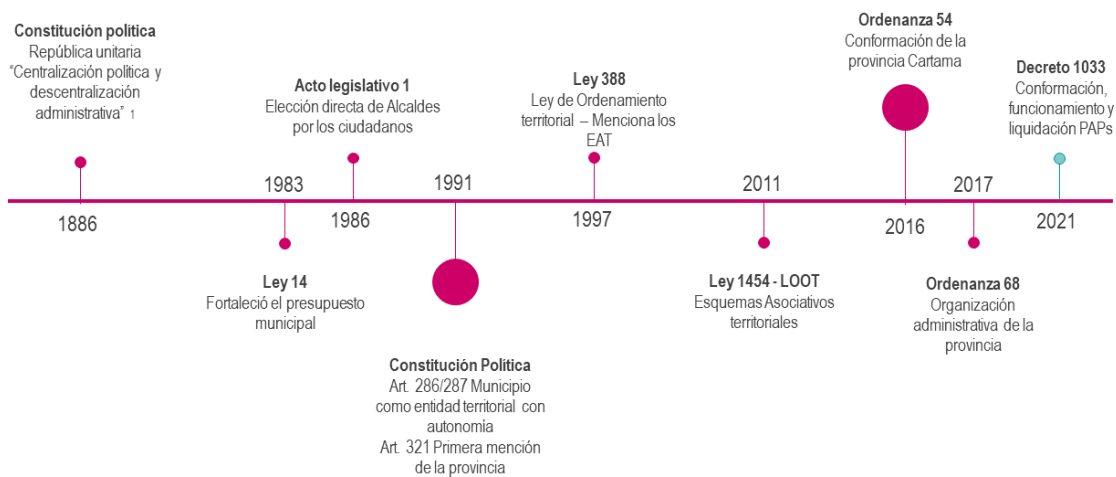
**Constitución política**
República unitaria
"Centralización política y descentralización administrativa" 1

1886

1983

**Ley 14**
Fortaleció el presupuesto municipal

**Acto legislativo 1**
Elección directa de Alcaldes por los ciudadanos

1986

1991

**Constitución Política**
Art. 286/287 Municipio como entidad territorial con autonomía
Art. 321 Primera mención de la provincia

**Ley 388**
Ley de Ordenamiento territorial – Menciona los EAT

1997

2011

**Ley 1454 - LOOT**
Esquemas Asociativos territoriales

**Ordenanza 54**
Conformación de la provincia Cartama

2016

2017

**Ordenanza 68**
Organización administrativa de la provincia

**Decreto 1033**
Conformación, funcionamiento y liquidación PAPs

2021